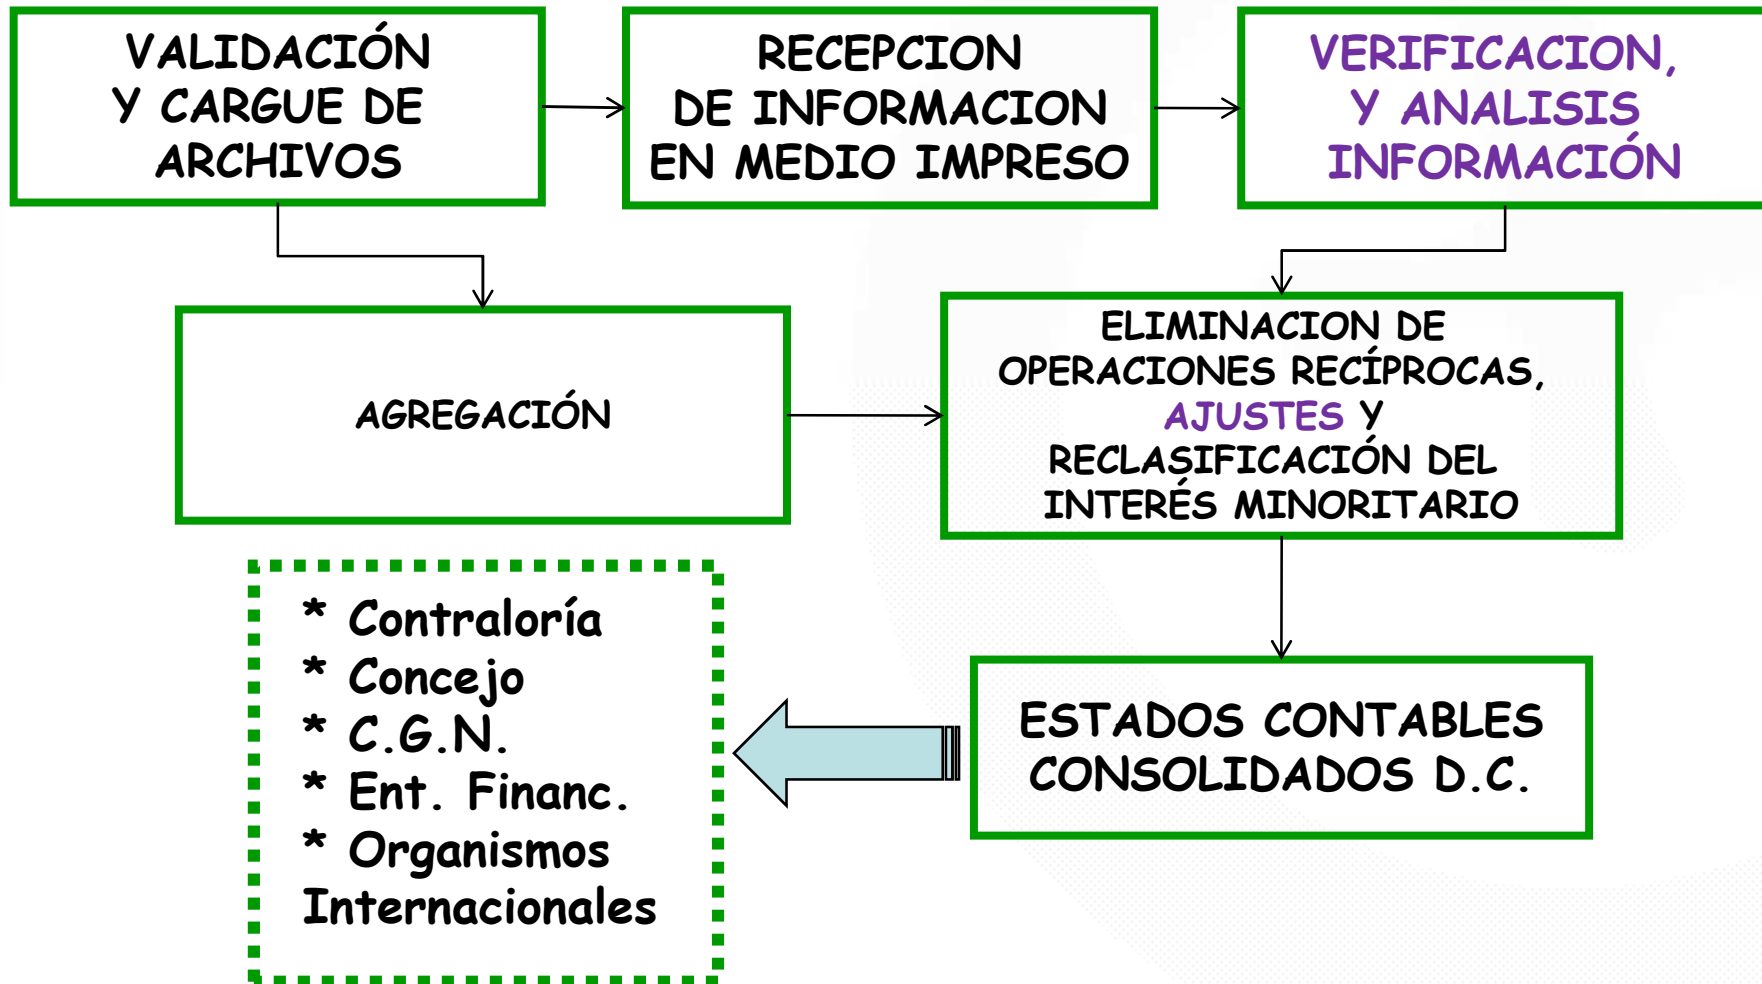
VALIDACIÓN Y CARGUE DE ARCHIVOS

RECEPCION DE INFORMACION EN MEDIO IMPRESO

VERIFICACION, Y ANALISIS INFORMACIÓN

AGREGACIÓN

ELIMINACION DE OPERACIONES RECÍPROCAS, AJUSTES Y RECLASIFICACIÓN DEL INTERÉS MINORITARIO

ESTADOS CONTABLES CONSOLIDADOS D.C.

* Contraloría
* Concejo
* C.G.N.
* Ent. Financ.
* Organismos Internacionales